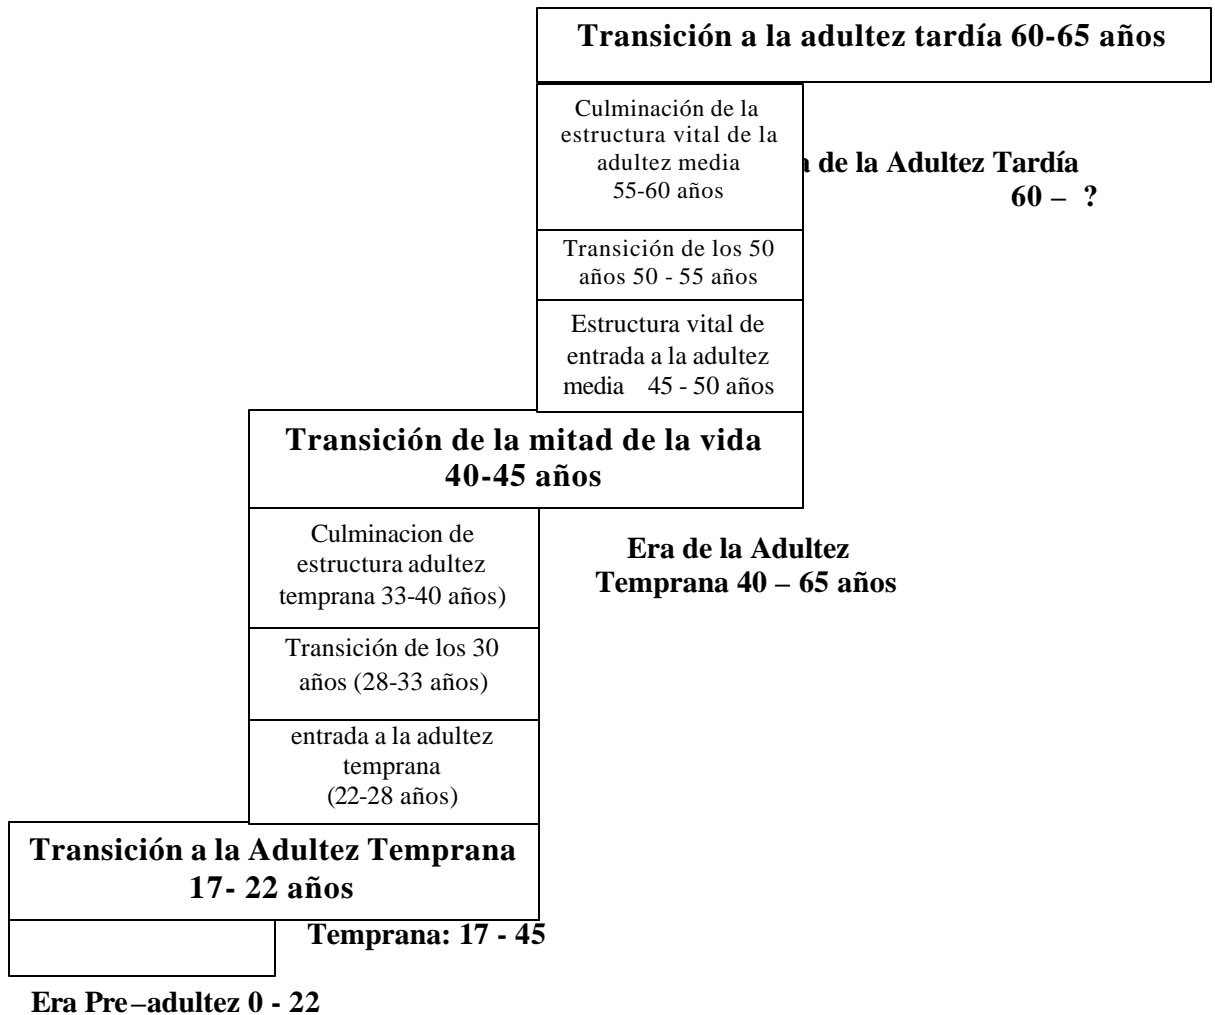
Transición a la adultez tardía 60-65 años

Culminación de la estructura vital de la adultez media 55-60 años

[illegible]a de la Adultez Tardía 60 – ?

Transición de los 50 años 50 - 55 años

Estructura vital de entrada a la adultez media 45 - 50 años

Transición de la mitad de la vida 40-45 años

Culminacion de estructura adultez temprana 33-40 años)

Era de la Adultez Temprana 40 – 65 años

Transición de los 30 años (28-33 años)

entrada a la adultez temprana (22-28 años)

Transición a la Adultez Temprana 17- 22 años

Temprana: 17 - 45

Era Pre–adultez 0 - 22